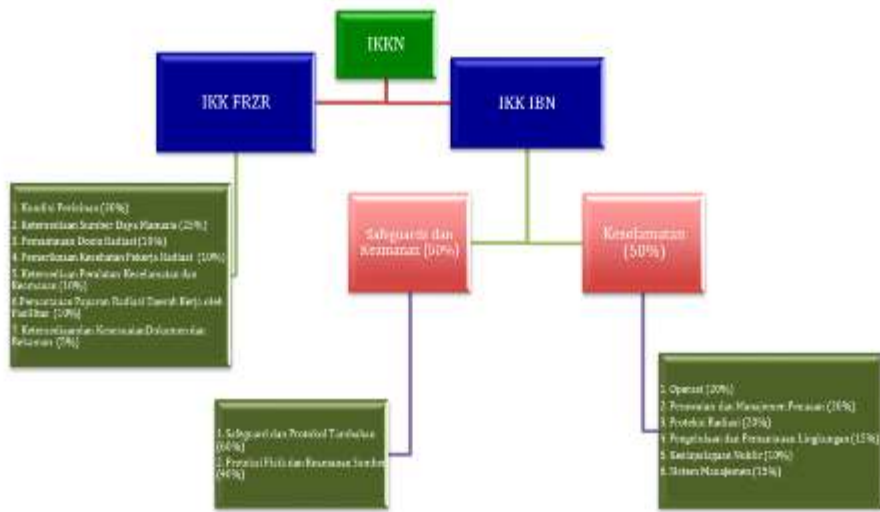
IKKN

IKK FRZR

IKK IBN

1. Kondisi Perizinan (30%)
2. Ketersediaan Sumber Daya Manusia (25%)
3. Pemantauan Dosis Radiasi (15%)
4. Pemeriksaan Kesehatan Pekerja Radiasi (10%)
5. Ketersediaan Peralatan Keselamatan dan Keamanan (10%)
6. Pemantauan Paparan Radiasi Daerah Kerja oleh Fasilitas (10%)
7. Ketersediaan Kesesuaian Dokumen dan Rekaman (5%)

Safeguards dan Keamanan (50%)

Keselamatan (50%)

1. Safeguards dan Protokol Tambahan (60%)
2. Proteksi Fisik dan Keamanan Sumber (40%)

1. Operasi (20%)
2. Perawatan dan Manajemen Penuaan (20%)
3. Proteksi Radiasi (20%)
4. Pengelolaan dan Pemantauan Lingkungan (15%)
5. Kesiapsiagaan Nuklir (10%)
6. Sistem Manajemen (15%)